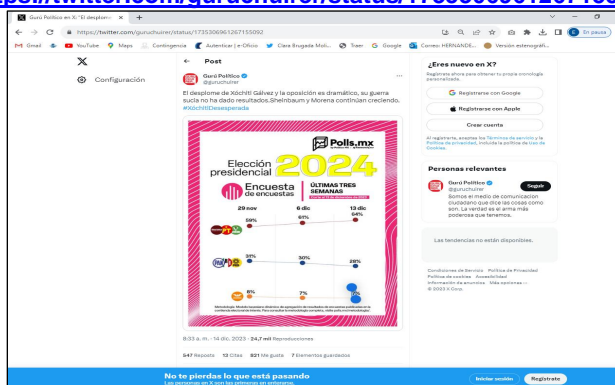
ps://twitter.com/guruchuirer/status/173530696126715509

Gurú Político en X: "El desplome ×   +

https://twitter.com/guruchuirer/status/1735306961267155092

Gmail   YouTube   Maps   Contingencia   Autenticar | e-Oficio   Clara Brugada Moli...   Tixer   Google   Correo: HERNANDE...   Versión estenográfi...

En pausa

X

Configuración

Post

Gurú Político
@guruchuirer

El desplome de Xóchitl Gálvez y la oposición es dramático, su guerra sucia no ha dado resultados.Sheinbaum y Morena continúan creciendo. #XochitlDesesperada

Polls.mx

Elección presidencial 2024

Encuesta de encuestas

ÚLTIMAS TRES SEMANAS

29 nov   6 dic   13 dic

59%   61%   64%

31%   30%   28%

8%   7%   7%

8:33 a. m. · 14 dic. 2023 · 24,7 mil Reproducciones

547 Reposts   13 Citas   821 Me gusta   7 Elementos guardados

¿Eres nuevo en X?
Regístrate ahora para obtener tu propia cronología personalizada.

Registrarse con Google

Registrarse con Apple

Crear cuenta

Al registrarte, aceptas los Términos de servicio y la Política de privacidad, incluida la política de Uso de Cookies.

Personas relevantes

Gurú Político
@guruchuirer
Seguir
Somos el medio de comunicación ciudadano que dice las cosas como son. La verdad es el arma más poderosa que tenemos.

Las tendencias no están disponibles.

Condiciones de Servicio   Política de Privacidad   Política de cookies   Accesibilidad   Información de anuncios   Más opciones ...   © 2023 X Corp.

No te pierdas lo que está pasando
Las personas en X son las primeras en enterarse.

Iniciar sesión   Regístrate